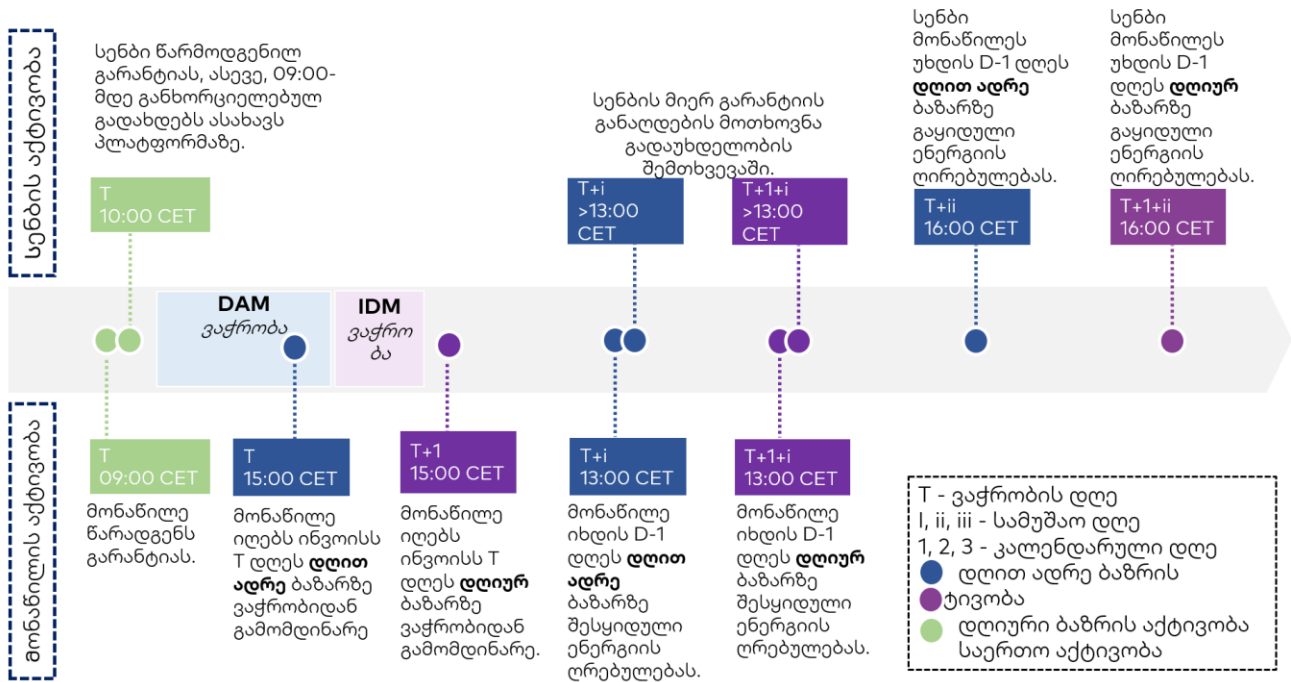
სენბის აქტივობა

სენბი წარმოდგენილ გარანტიას, ასევე, 09:00-მდე განხორციელებულ გადახდებს ასახავს პლატფორმაზე.

T
10:00 CET

სენბის მიერ გარანტიის განაღდების მოთხოვნა გადაუხდელობის შემთხვევაში.

T+i
>13:00 CET

T+1+i
>13:00 CET

სენბი მონაწილეს უხდის D-1 დღეს **დღით ადრე** ბაზარზე გაყიდული ენერგიის ღირებულებას.

T+ii
16:00 CET

სენბი მონაწილეს უხდის D-1 დღეს **დღიურ** ბაზარზე გაყიდული ენერგიის ღირებულებას.

T+1+ii
16:00 CET

DAM
ვაჭრობა

IDM
ვაჭრო ბა

მონაწილის აქტივობა

T
09:00 CET

მონაწილე წარადგენს გარანტიას.

T
15:00 CET

მონაწილე იღებს ინვოისს T დღეს **დღით ადრე** ბაზარზე ვაჭრობიდან გამომდინარე

T+1
15:00 CET

მონაწილე იღებს ინვოისს T დღეს **დღიურ** ბაზარზე ვაჭრობიდან გამომდინარე.

T+i
13:00 CET

მონაწილე იხდის D-1 დღეს **დღით ადრე** ბაზარზე შესყიდული ენერგიის ღრებულებას.

T+1+i
13:00 CET

მონაწილე იხდის D-1 დღეს **დღიურ** ბაზარზე შესყიდული ენერგიის ღრებულებას.

T - ვაჭრობის დღე
I, ii, iii - სამუშაო დღე
1, 2, 3 - კალენდარული დღე
დღით ადრე ბაზრის
ტივობა
დღიური ბაზრის აქტივობა
საერთო აქტივობა